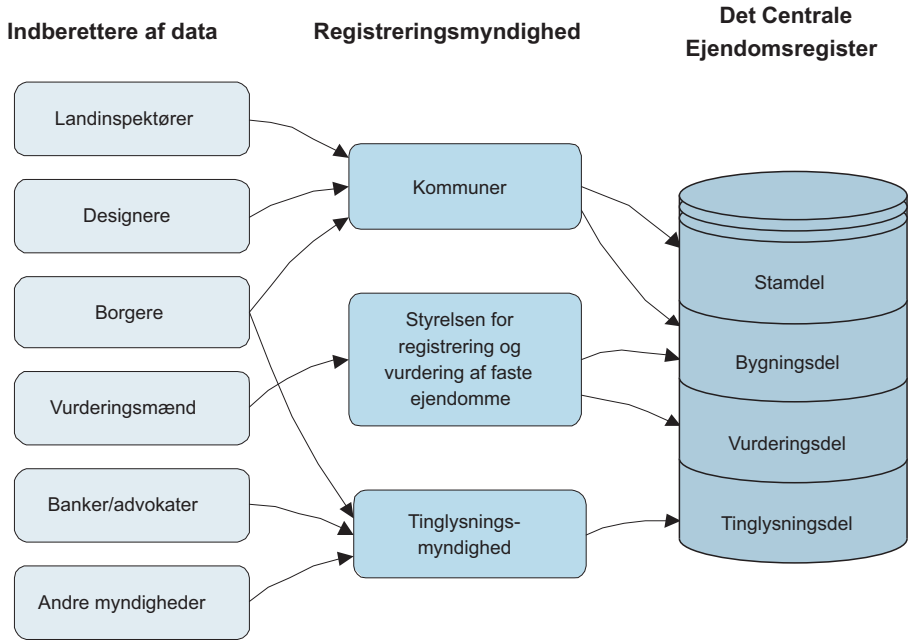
Indberettere af data

Registreringsmyndighed

Det Centrale Ejendomsregister

Landinspektører

Designere

Borgere

Vurderingsmænd

Banker/advokater

Andre myndigheder

Kommuner

Styrelsen for registrering og vurdering af faste ejendomme

Tinglysningsmyndighed

Stamdel

Bygningsdel

Vurderingsdel

Tinglysningsdel